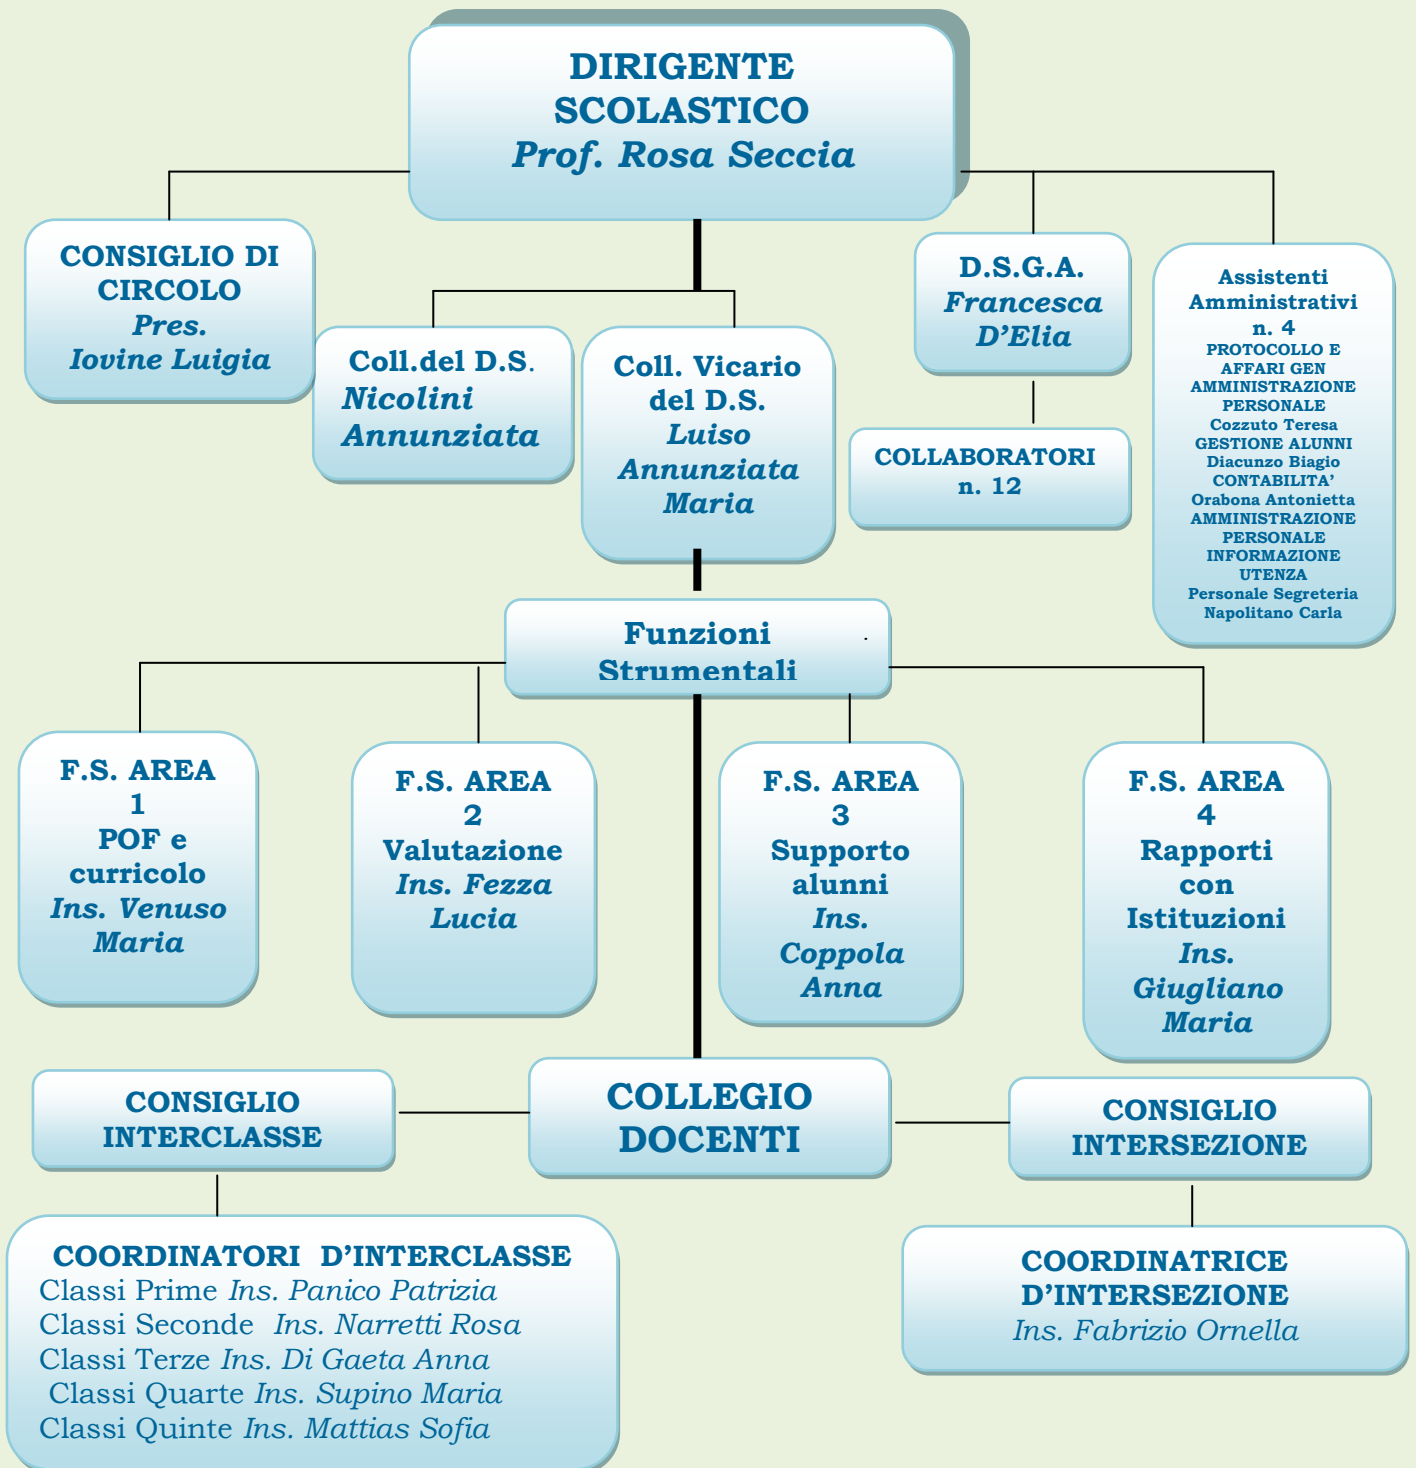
DIRIGENTE SCOLASTICO
Prof. Rosa Seccia

CONSIGLIO DI CIRCOLO
Pres.
Iovine Luigia

Coll.del D.S.
Nicolini Annunziata

Coll. Vicario del D.S.
Luiso Annunziata Maria

D.S.G.A.
Francesca D'Elia

COLLABORATORI
n. 12

Assistenti Amministrativi
n. 4
PROTOCOLLO E AFFARI GEN
AMMINISTRAZIONE PERSONALE
Cozzuto Teresa
GESTIONE ALUNNI
Diacunzo Biagio
CONTABILITA'
Orabona Antonietta
AMMINISTRAZIONE PERSONALE
INFORMAZIONE UTENZA
Personale Segreteria
Napolitano Carla

Funzioni Strumentali

F.S. AREA 1
POF e curricolo
Ins. Venuso Maria

F.S. AREA 2
Valutazione
Ins. Fezza Lucia

F.S. AREA 3
Supporto alunni
Ins. Coppola Anna

F.S. AREA 4
Rapporti con Istituzioni
Ins. Giugliano Maria

CONSIGLIO INTERCLASSE

COLLEGIO DOCENTI

CONSIGLIO INTERSEZIONE

COORDINATORI D'INTERCLASSE
Classi Prime Ins. Panico Patrizia
Classi Seconde Ins. Narretti Rosa
Classi Terze Ins. Di Gaeta Anna
Classi Quarte Ins. Supino Maria
Classi Quinte Ins. Mattias Sofia

COORDINATRICE D'INTERSEZIONE
Ins. Fabrizio Ornella